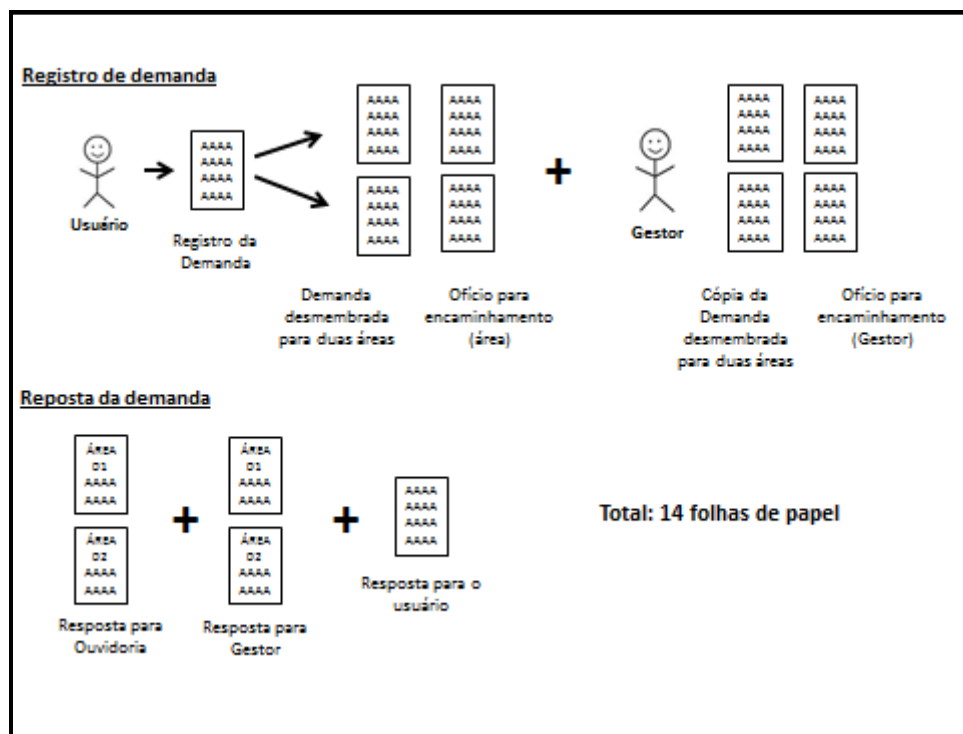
Registro de demanda

Usuário

AAAA
AAAA
AAAA
AAAA

Registro da Demanda

AAAA
AAAA
AAAA
AAAA

AAAA
AAAA
AAAA
AAAA

AAAA
AAAA
AAAA
AAAA

AAAA
AAAA
AAAA
AAAA

Demanda desmembrada para duas áreas

Ofício para encaminhamento (área)

+

Gestor

AAAA
AAAA
AAAA
AAAA

AAAA
AAAA
AAAA
AAAA

AAAA
AAAA
AAAA
AAAA

AAAA
AAAA
AAAA
AAAA

Cópia da Demanda desmembrada para duas áreas

Ofício para encaminhamento (Gestor)

Reposta da demanda

ÁREA
01
AAAA
AAAA

ÁREA
02
AAAA
AAAA

Resposta para Ouvidoria

+

ÁREA
01
AAAA
AAAA

ÁREA
02
AAAA
AAAA

Resposta para Gestor

+

AAAA
AAAA
AAAA
AAAA

Resposta para o usuário

Total: 14 folhas de papel